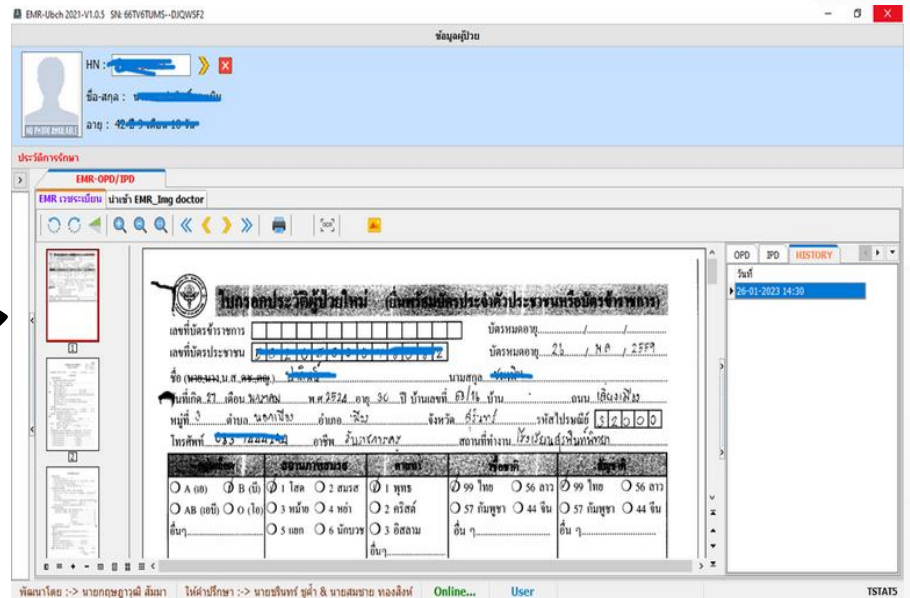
EMR-Ubch 2021-V1.0.5 SN: 66TV6TUMS--DJQWSF2

ข้อมูลผู้ป่วย

HN : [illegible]

ชื่อ-สกุล : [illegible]

อายุ : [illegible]

NO PHOTO AVAILABLE

ประวัติการรักษา

EMR-OPD/IPD

EMR เวชระเบียน | นำเข้า EMR_Img doctor

1

2

ใบลงทะเบียนประวัติผู้ป่วยใหม่ (กรุณาแนบสำเนาบัตรประจำตัวประชาชนหรือบัตรข้าราชการ)

เลขที่บัตรข้าราชการ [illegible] บัตรหมดอายุ...../...../.....

เลขที่บัตรประชาชน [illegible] บัตรหมดอายุ 23 / พ.ค. / 2567

ชื่อ (นาย,นาง,น.ส.,ด.ช.,ด.ญ.) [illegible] นามสกุล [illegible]

วันที่เกิด 27 เดือน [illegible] พ.ศ. 2524 อายุ 36 ปี บ้านเลขที่ 63/16 บ้าน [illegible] ถนน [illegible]

หมู่ที่ 3 ตำบล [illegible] อำเภอ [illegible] จังหวัด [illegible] รหัสไปรษณีย์ 52000

โทรศัพท์ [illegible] อาชีพ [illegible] สถานที่ทำงาน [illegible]

| หมู่เลือด | สถานภาพสมรส | ศาสนา | เชื้อชาติ | สัญชาติ |
|---|---|---|---|---|
| ○ A (เอ) ○ B (บี) | ○ 1 โสด ○ 2 สมรส | ○ 1 พุทธ | ○ 99 ไทย ○ 56 ลาว | ○ 99 ไทย ○ 56 ลาว |
| ○ AB (เอบี) ○ O (โอ) | ○ 3 หม้าย ○ 4 หย่า | ○ 2 คริสต์ | ○ 57 กัมพูชา ○ 44 จีน | ○ 57 กัมพูชา ○ 44 จีน |
| อื่นๆ........ | ○ 5 แยก ○ 6 นักบวช | ○ 3 อิสลาม | อื่น ๆ........ | อื่น ๆ........ |
| | | อื่นๆ........ | | |

OPD | IPD | HISTORY

วันที่

26-01-2023 14:30

พัฒนาโดย :-> นายกฤษฎาวุฒิ สัมมา | ให้คำปรึกษา :-> นายชรินทร์ ชุติ & นายสมชาย ทองสิงห์ | Online... | User | TSTAT5